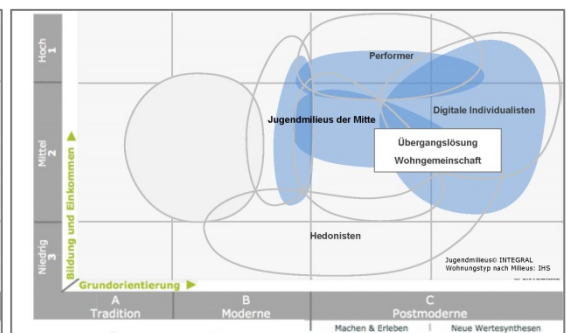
Hoch 1

Mittel 2

Niedrig 3

Bildung und Einkommen

Performer

Jugendmilieus der Mitte

Digitale Individualisten

Übergangslösung Wohngemeinschaft

Hedonisten

Jugendmilieus© INTEGRAL
Wohnungstyp nach Milieus: IHS

Grundorientierung

A Tradition

B Moderne

C Postmoderne

Machen & Erleben

Neue Wertesynthesen